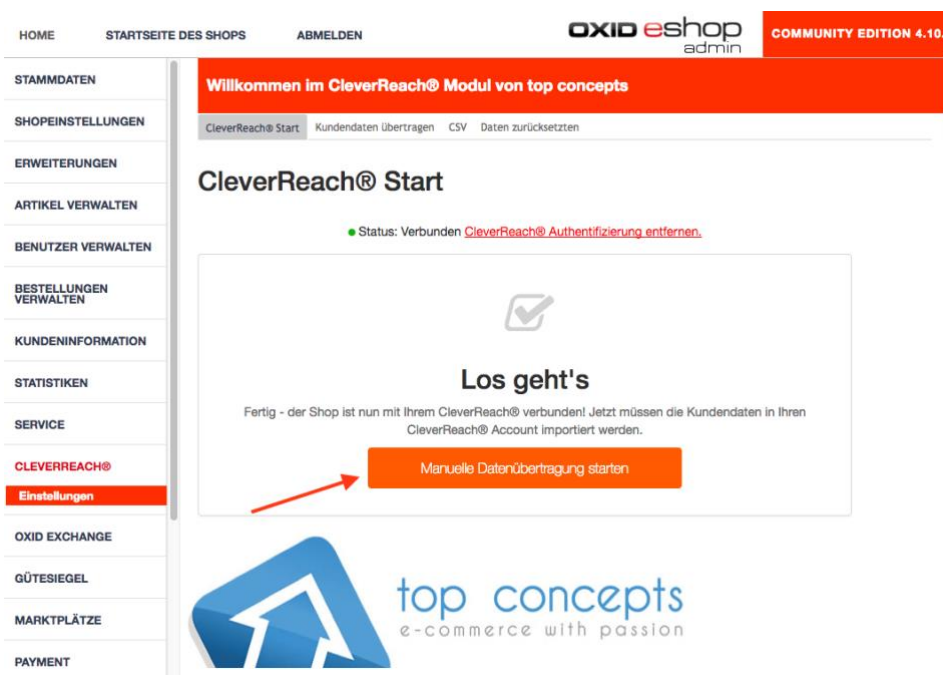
HOME STARTSEITE DES SHOPS ABMELDEN

OXID eshop admin

COMMUNITY EDITION 4.10.

STAMMDATEN
SHOPEINSTELLUNGEN
ERWEITERUNGEN
ARTIKEL VERWALTEN
BENUTZER VERWALTEN
BESTELLUNGEN VERWALTEN
KUNDENINFORMATION
STATISTIKEN
SERVICE
CLEVERREACH®
Einstellungen
OXID EXCHANGE
GÜTESIEGEL
MARKTPLÄTZE
PAYMENT

Willkommen im CleverReach® Modul von top concepts

CleverReach® Start Kundendaten übertragen CSV Daten zurücksetzten

CleverReach® Start

Status: Verbunden CleverReach® Authentifizierung entfernen.

Los geht's

Fertig - der Shop ist nun mit Ihrem CleverReach® verbunden! Jetzt müssen die Kundendaten in Ihren CleverReach® Account importiert werden.

Manuelle Datenübertragung starten

top concepts
e-commerce with passion